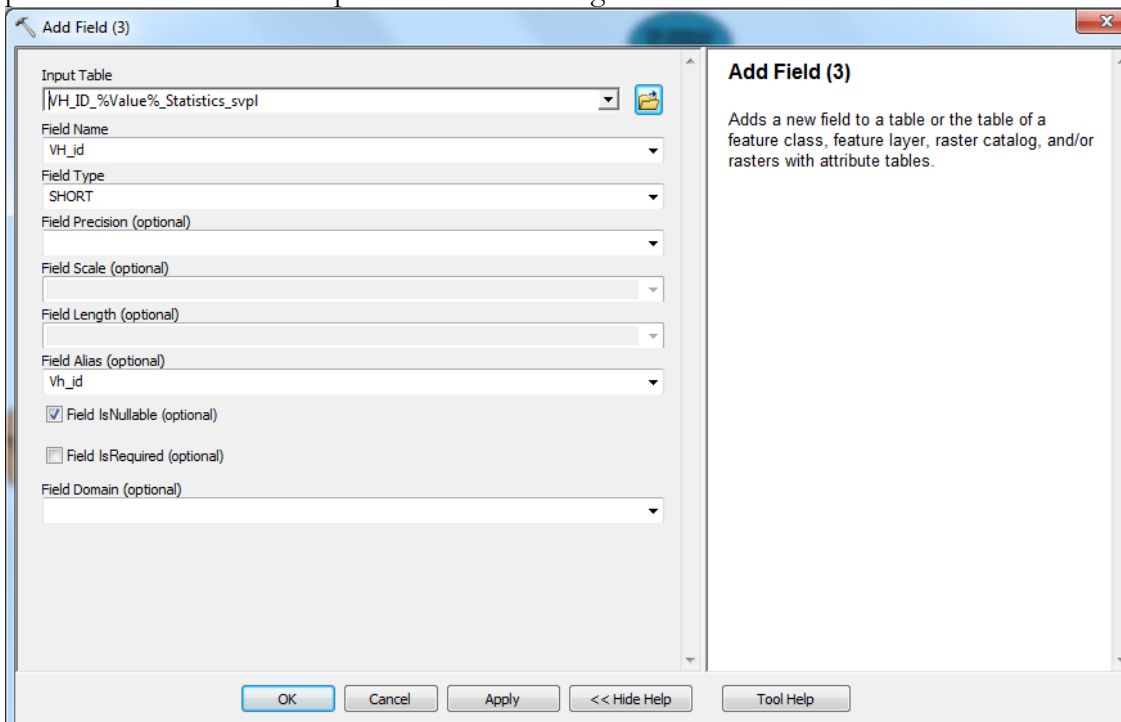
Add Field (3)

Input Table
VH_ID_%Value%_Statistics_svpl

Field Name
VH_id

Field Type
SHORT

Field Precision (optional)

Field Scale (optional)

Field Length (optional)

Field Alias (optional)
Vh_id

Field IsNullable (optional)

Field IsRequired (optional)

Field Domain (optional)

Add Field (3)

Adds a new field to a table or the table of a feature class, feature layer, raster catalog, and/or rasters with attribute tables.

OK
Cancel
Apply
<< Hide Help
Tool Help